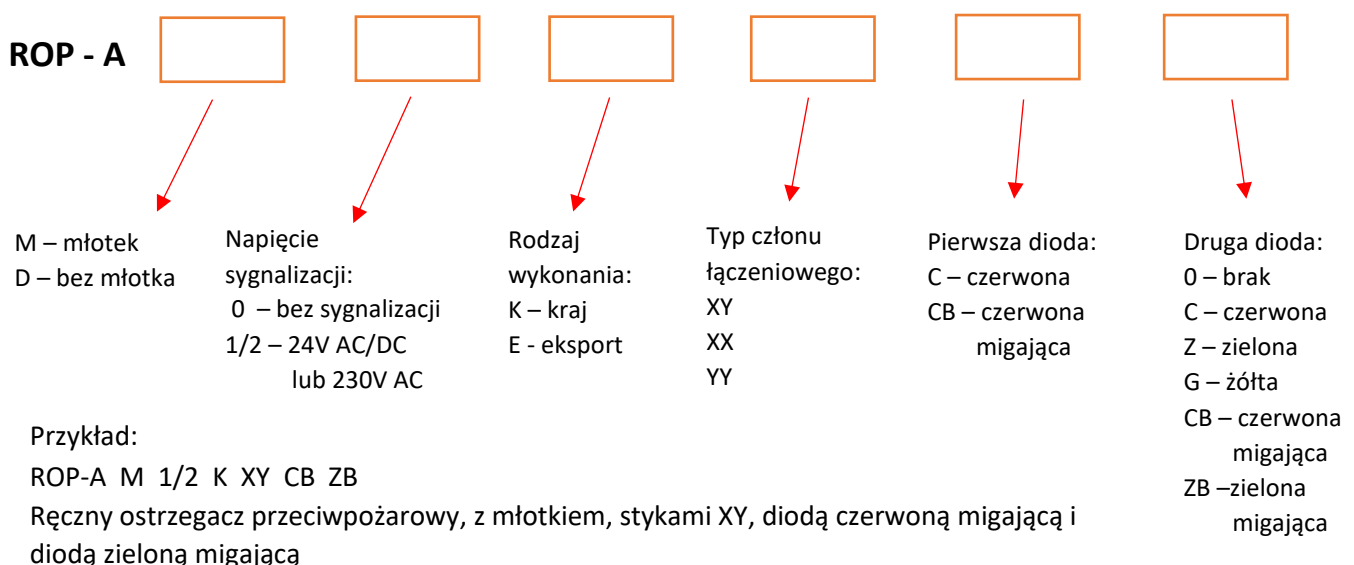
ROP - A

M – młotek
D – bez młotka

Napięcie sygnalizacji:
0 – bez sygnalizacji
1/2 – 24V AC/DC lub 230V AC

Rodzaj wykonania:
K – kraj
E - eksport

Typ członu łączeniowego:
XY
XX
YY

Pierwsza dioda:
C – czerwona
CB – czerwona migająca

Druga dioda:
0 – brak
C – czerwona
Z – zielona
G – żółta
CB – czerwona migająca
ZB –zielona migająca

Przykład:
ROP-A M 1/2 K XY CB ZB
Ręczny ostrzegacz przeciwpożarowy, z młotkiem, stykami XY, diodą czerwoną migającą i diodą zieloną migającą